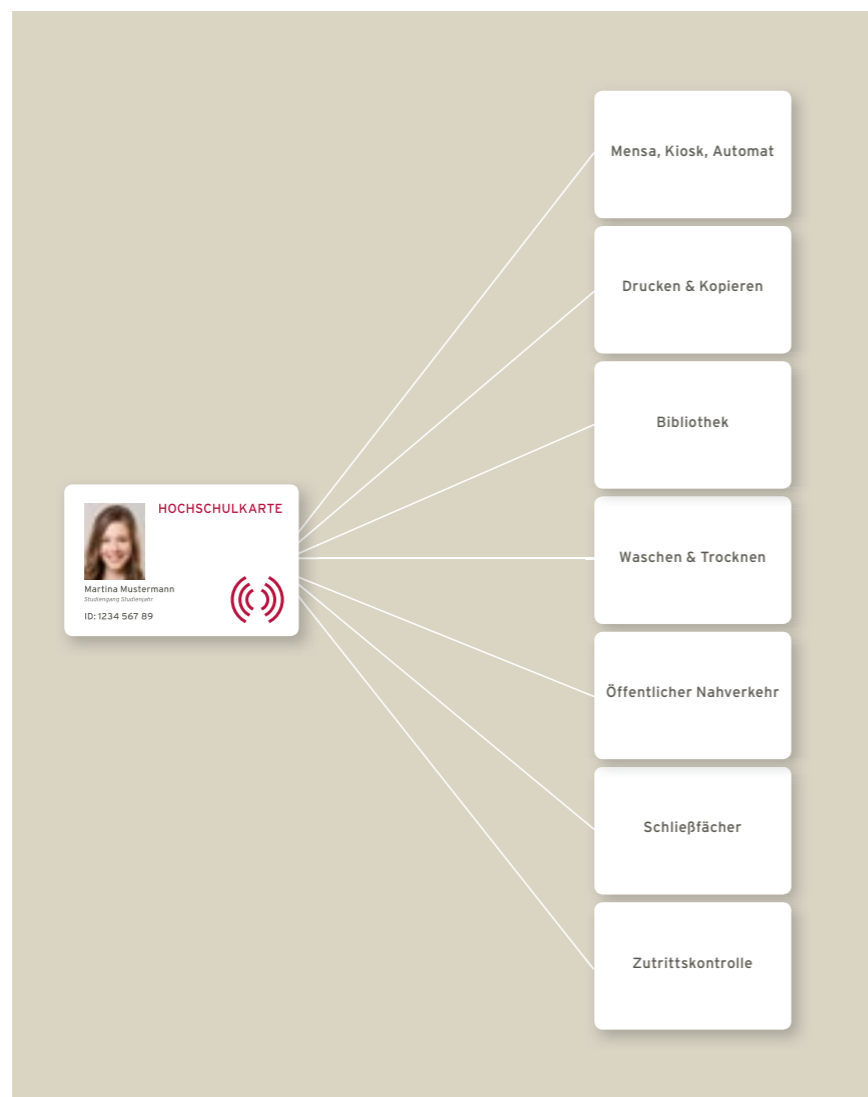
HOCHSCHULKARTE

Martina Mustermann
Studiengang Studienjahr
ID: 1234 567 89

Mensa, Kiosk, Automat

Drucken & Kopieren

Bibliothek

Waschen & Trocknen

Öffentlicher Nahverkehr

Schließfächer

Zutrittskontrolle